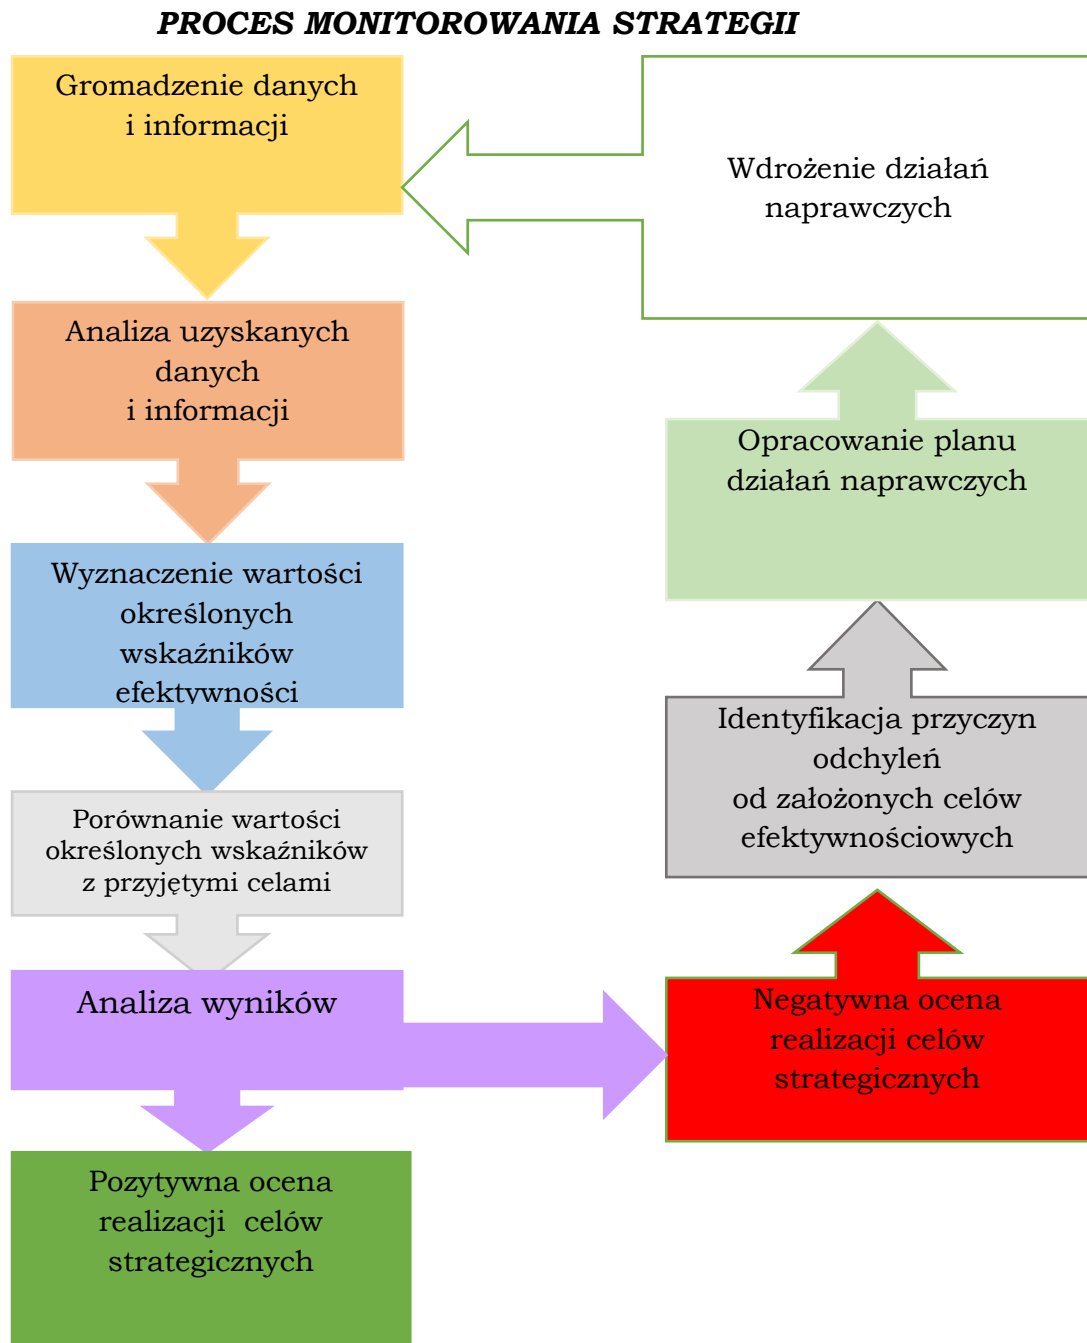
PROCES MONITOROWANIA STRATEGII

Gromadzenie danych i informacji

Wdrożenie działań naprawczych

Analiza uzyskanych danych i informacji

Opracowanie planu działań naprawczych

Wyznaczenie wartości określonych wskaźników efektywności

Identyfikacja przyczyn odchyleń od założonych celów efektywnościowych

Porównanie wartości określonych wskaźników z przyjętymi celami

Analiza wyników

Negatywna ocena realizacji celów strategicznych

Pozytywna ocena realizacji celów strategicznych